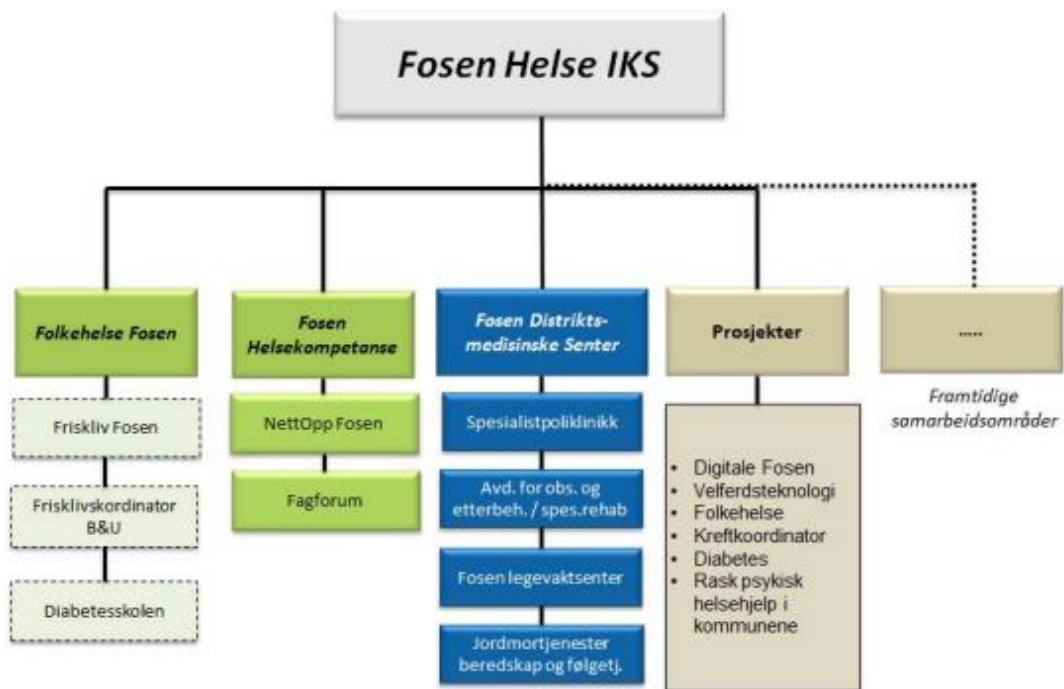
Fosen Helse IKS

Folkehelse Fosen

Frisklív Fosen

Frisklivskordinator B&U

Diabetesskolen

Fosen Helsekompetanse

NettOpp Fosen

Fagforum

Fosen Distriktsmedisinske Senter

Spesialistpoliklinikk

Avd. for obs. og etterbeh. / spes.rehab

Fosen legevaktsenter

Jordmortjenester beredskap og følgetj.

Prosjekter

- Digitale Fosen
- Velferdsteknologi
- Folkehelse
- Kreftkoordinator
- Diabetes
- Rask psykisk helsehjelp i kommunene

.....

Framtidige samarbeidsområder